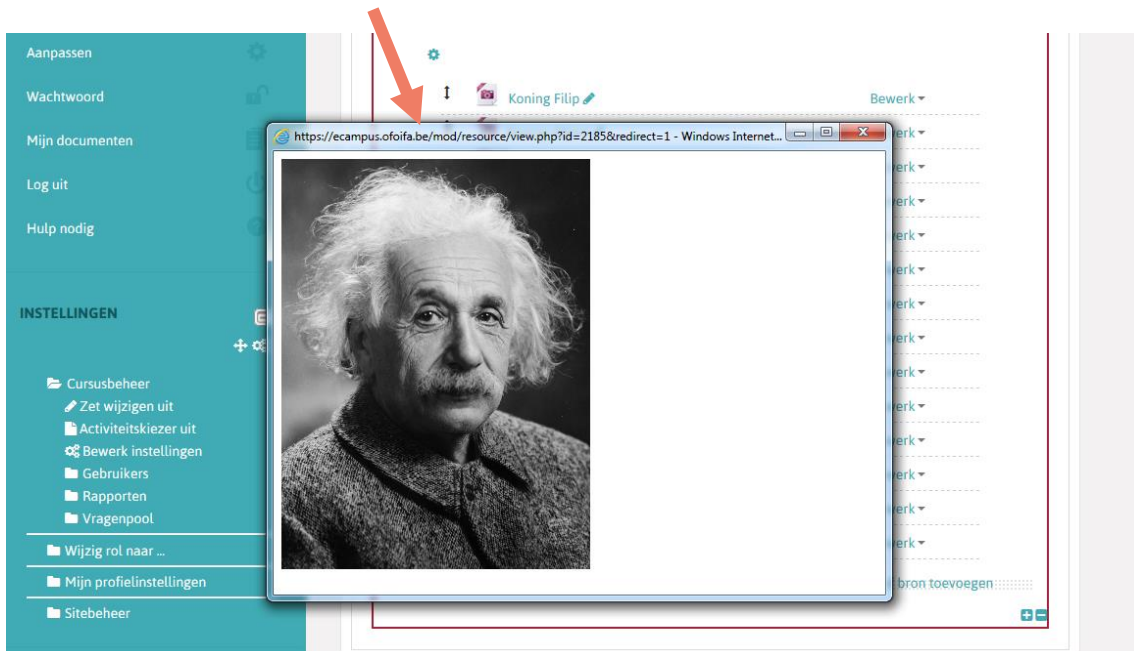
Aanpassen

Wachtwoord

Mijn documenten

Log uit

Hulp nodig

INSTELLINGEN

Cursusbeheer
Zet wijzigen uit
Activiteitskiezer uit
Bewerk instellingen
Gebruikers
Rapporten
Vragenpool

Wijzig rol naar ...

Mijn profielinstellingen

Sitebeheer

Koning Filip

Bewerk

https://ecampus.ofoifa.be/mod/resource/view.php?id=2185&redirect=1 - Windows Internet...

erk
erk
erk
erk
erk
erk
erk
erk
erk
erk
erk
erk
erk

bron toevoegen